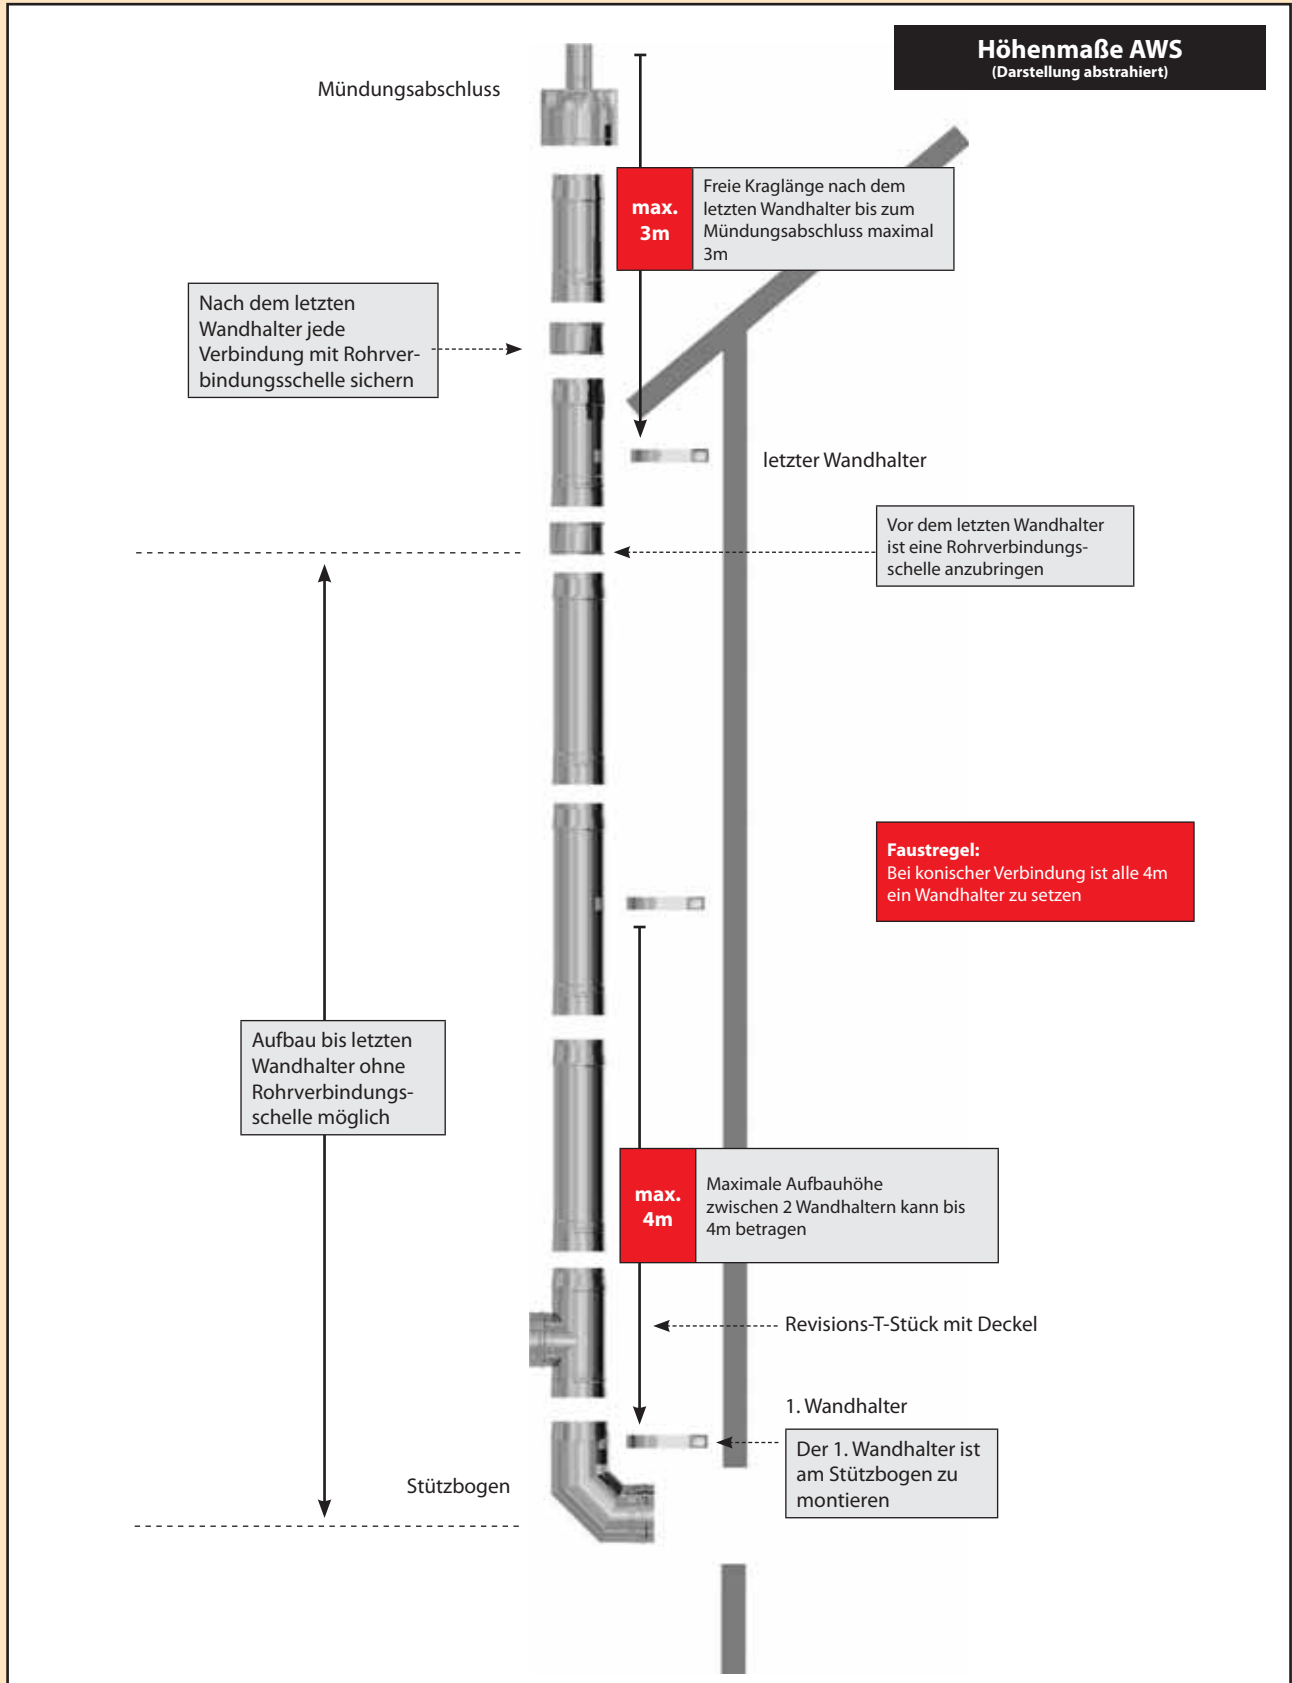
Höhenmaße AWS
(Darstellung abstrahiert)

Mündungsabschluss

max. 3m

Freie Kraglänge nach dem letzten Wandhalter bis zum Mündungsabschluss maximal 3m

Nach dem letzten Wandhalter jede Verbindung mit Rohrverbindungsschelle sichern

letzter Wandhalter

Vor dem letzten Wandhalter ist eine Rohrverbindungsschelle anzubringen

Faustregel:
Bei konischer Verbindung ist alle 4m ein Wandhalter zu setzen

Aufbau bis letzten Wandhalter ohne Rohrverbindungsschelle möglich

max. 4m

Maximale Aufbauhöhe zwischen 2 Wandhaltern kann bis 4m betragen

Revisions-T-Stück mit Deckel

1. Wandhalter

Der 1. Wandhalter ist am Stützbogen zu montieren

Stützbogen